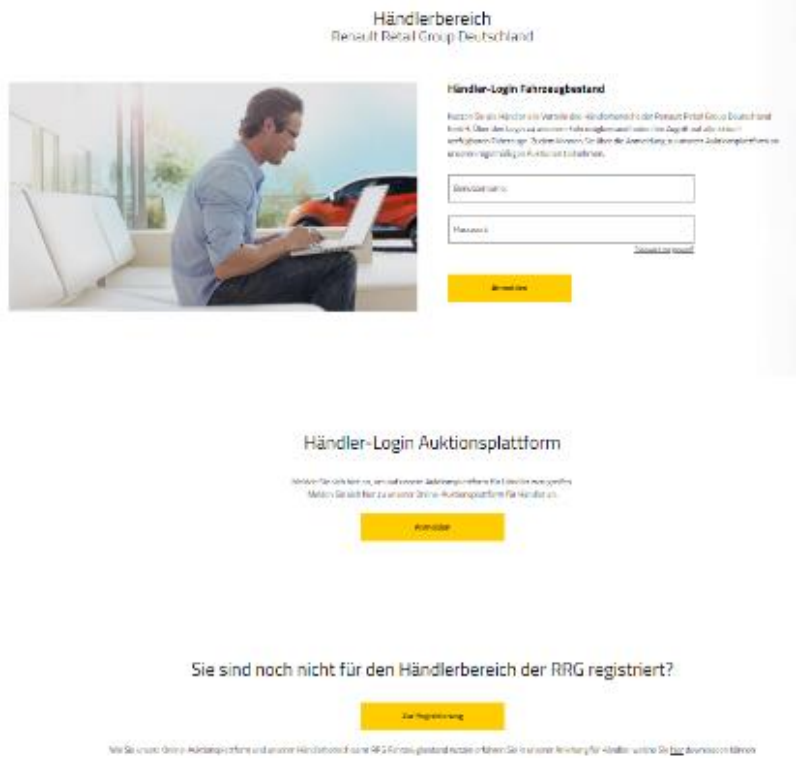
Händlerbereich
Renault Retail Group Deutschland

Händler-Login Fahrzeugbestand

Nutzen Sie als Händler die Vorteile des Händlerbereichs der Renault Retail Group Deutschland GmbH. Über den Login zu unserem Fahrzeugbestand haben Sie Zugriff auf alle aktuell verfügbaren Fahrzeuge. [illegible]

Benutzername

Passwort

Passwort vergessen?

Anmelden

Händler-Login Auktionsplattform

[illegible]

Anmelden

Sie sind noch nicht für den Händlerbereich der RRG registriert?

Zur Registrierung

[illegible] hier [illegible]